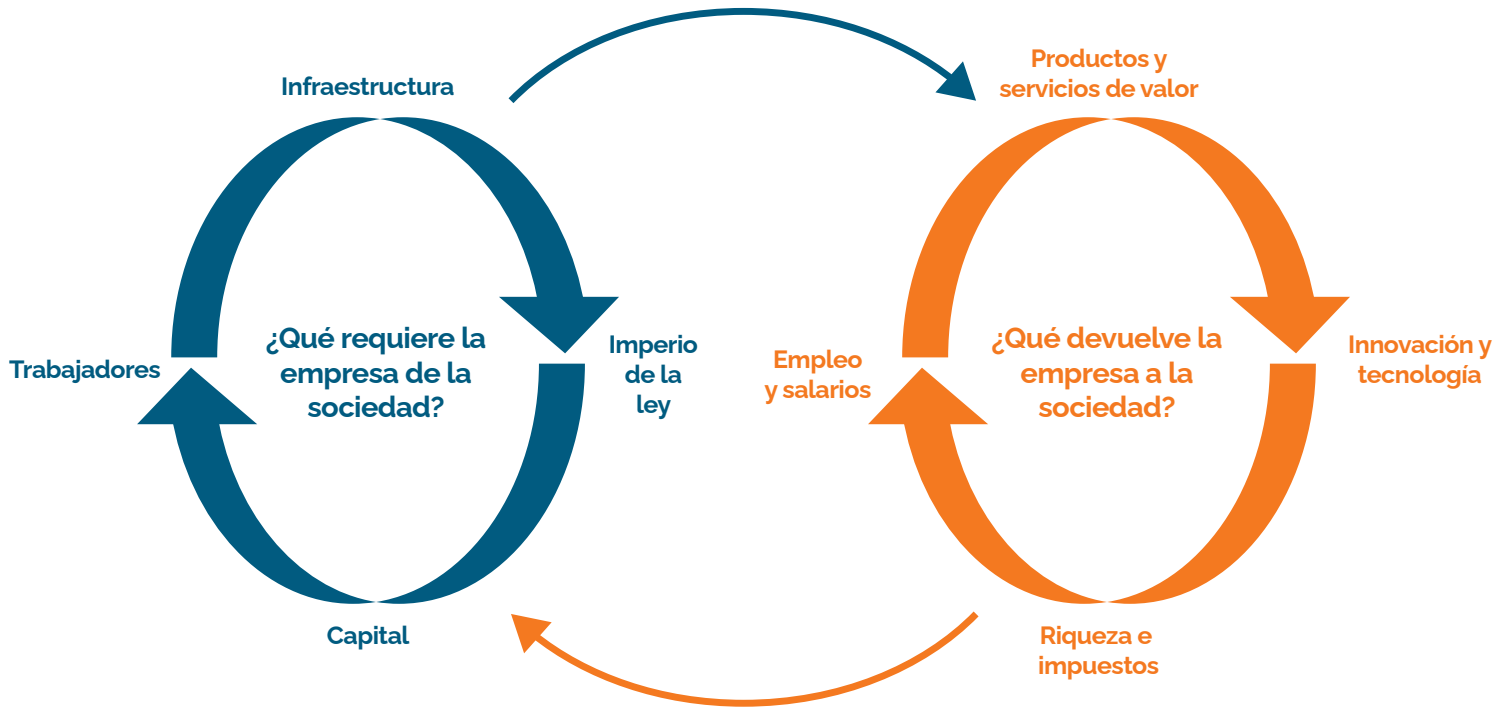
Infraestructura

Trabajadores

¿Qué requiere la empresa de la sociedad?

Imperio de la ley

Capital

Productos y servicios de valor

Empleo y salarios

¿Qué devuelve la empresa a la sociedad?

Innovación y tecnología

Riqueza e impuestos